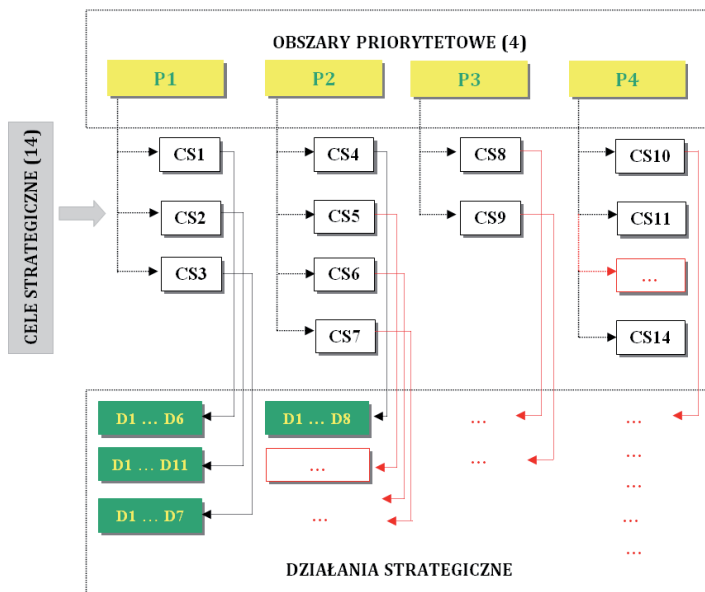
OBSZARY PRIORYTETOWE (4)

P1
P2
P3
P4

CELE STRATEGICZNE (14)

CS1
CS2
CS3
CS4
CS5
CS6
CS7
CS8
CS9
CS10
CS11
...
CS14

D1 … D6
D1 … D11
D1 … D7
D1 … D8
...
...
...
...
...
...
...
...
...

DZIAŁANIA STRATEGICZNE